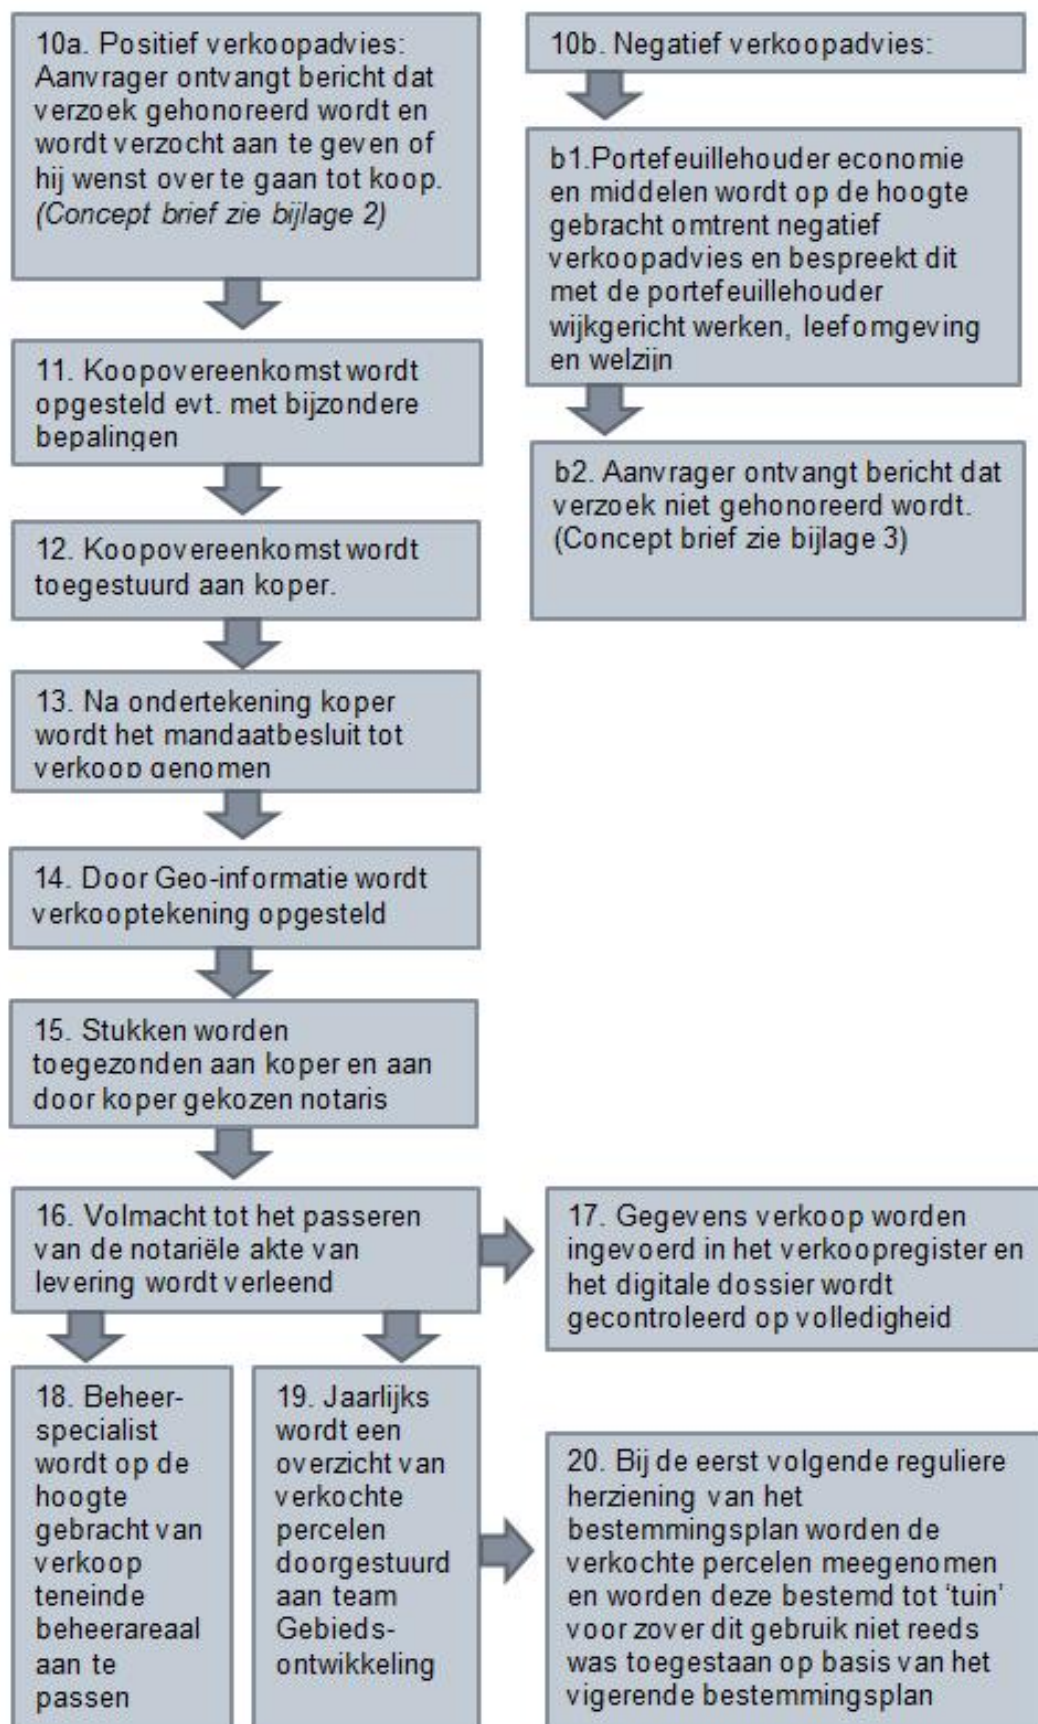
10a. Positief verkoopadvies: Aanvrager ontvangt bericht dat verzoek gehonoreerd wordt en wordt verzocht aan te geven of hij wenst over te gaan tot koop. (Concept brief zie bijlage 2)

10b. Negatief verkoopadvies:

b1.Portefeuillehouder economie en middelen wordt op de hoogte gebracht omtrent negatief verkoopadvies en bespreekt dit met de portefeuillehouder wijkgericht werken, leefomgeving en welzijn

b2. Aanvrager ontvangt bericht dat verzoek niet gehonoreerd wordt. (Concept brief zie bijlage 3)

11. Koopovereenkomst wordt opgesteld evt. met bijzondere bepalingen

12. Koopovereenkomst wordt toegestuurd aan koper.

13. Na ondertekening koper wordt het mandaatbesluit tot verkoop genomen

14. Door Geo-informatie wordt verkooptekening opgesteld

15. Stukken worden toegezonden aan koper en aan door koper gekozen notaris

16. Volmacht tot het passeren van de notariële akte van levering wordt verleend

17. Gegevens verkoop worden ingevoerd in het verkoopregister en het digitale dossier wordt gecontroleerd op volledigheid

18. Beheerspecialist wordt op de hoogte gebracht van verkoop teneinde beheerareaal aan te passen

19. Jaarlijks wordt een overzicht van verkochte percelen doorgestuurd aan team Gebiedsontwikkeling

20. Bij de eerst volgende reguliere herziening van het bestemmingsplan worden de verkochte percelen meegenomen en worden deze bestemd tot 'tuin' voor zover dit gebruik niet reeds was toegestaan op basis van het vigerende bestemmingsplan